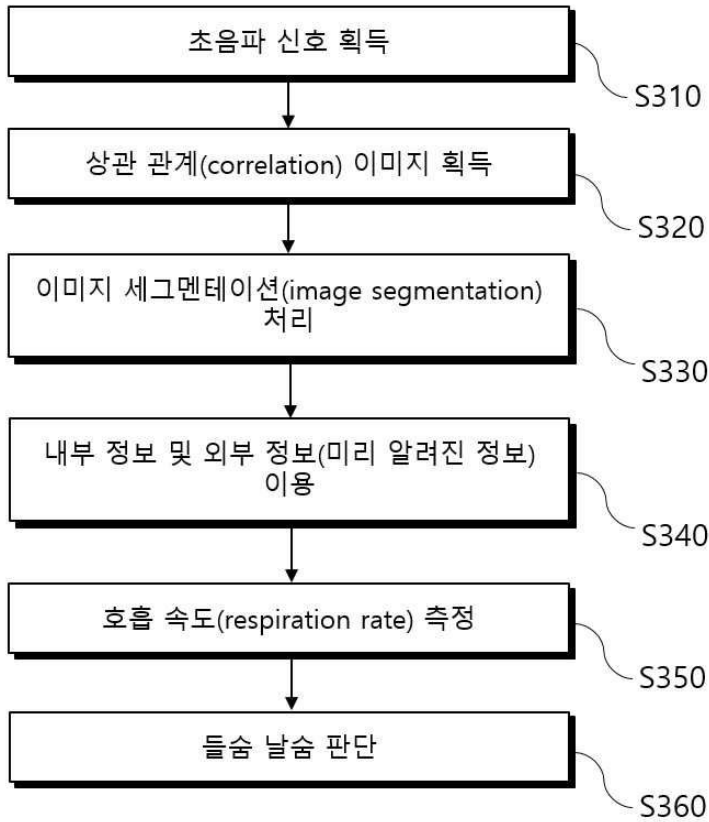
초음파 신호 획득

S310

상관 관계(correlation) 이미지 획득

S320

이미지 세그멘테이션(image segmentation) 처리

S330

내부 정보 및 외부 정보(미리 알려진 정보) 이용

S340

호흡 속도(respiration rate) 측정

S350

들숨 날숨 판단

S360